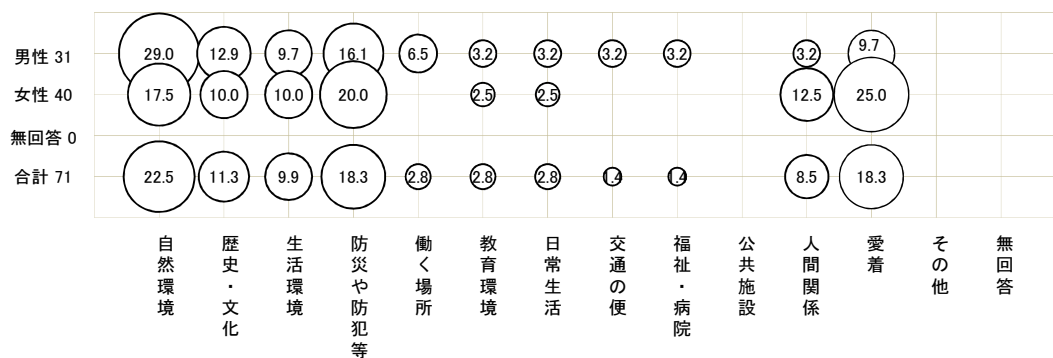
| | 自然環境 | 歴史・文化 | 生活環境 | 防災や防犯等 | 働く場所 | 教育環境 | 日常生活 | 交通の便 | 福祉・病院 | 公共施設 | 人間関係 | 愛着 | その他 | 無回答 |
|---|---|---|---|---|---|---|---|---|---|---|---|---|---|---|
| 男性 31 | 29.0 | 12.9 | 9.7 | 16.1 | 6.5 | 3.2 | 3.2 | 3.2 | 3.2 | | 3.2 | 9.7 | | |
| 女性 40 | 17.5 | 10.0 | 10.0 | 20.0 | | 2.5 | 2.5 | | | | 12.5 | 25.0 | | |
| 無回答 0 | | | | | | | | | | | | | | |
| 合計 71 | 22.5 | 11.3 | 9.9 | 18.3 | 2.8 | 2.8 | 2.8 | 1.4 | 1.4 | | 8.5 | 18.3 | | |